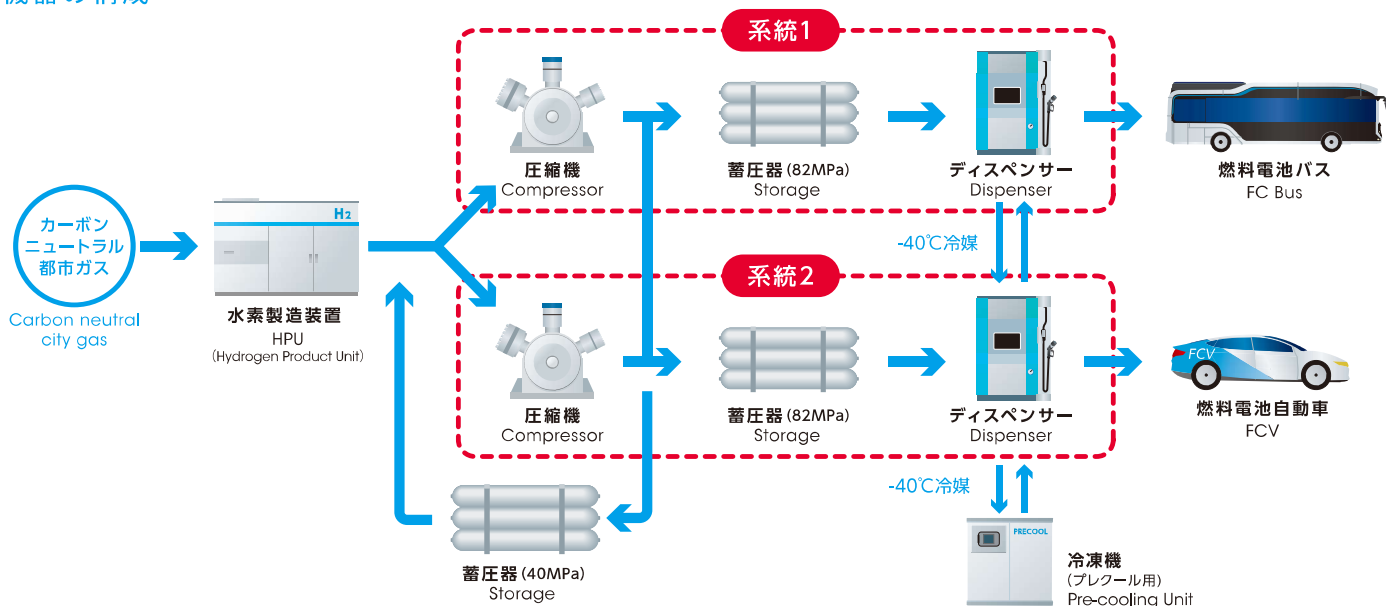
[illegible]

系統1

系統2

カーボンニュートラル都市ガス
Carbon neutral city gas

$H_2$

水素製造装置
HPU
(Hydrogen Product Unit)

圧縮機
Compressor

蓄圧器(82MPa)
Storage

ディスペンサー
Dispenser

燃料電池バス
FC Bus

-40℃冷媒

圧縮機
Compressor

蓄圧器(82MPa)
Storage

ディスペンサー
Dispenser

FCV

燃料電池自動車
FCV

-40℃冷媒

蓄圧器(40MPa)
Storage

PRECOOL

冷凍機
(プレクール用)
Pre-cooling Unit